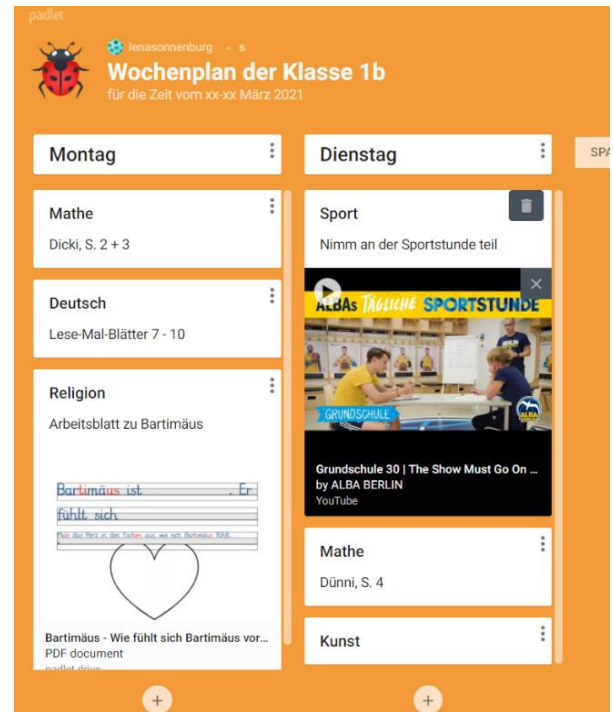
padlet

lenasonnenburg • s

Wochenplan der Klasse 1b

für die Zeit vom xx-xx März 2021

Montag

Mathe

Dicki, S. 2 + 3

Deutsch

Lese-Mal-Blätter 7 - 10

Religion

Arbeitsblatt zu Bartimäus

Bartimäus ist . Er fühlt sich

Mal das Herz in den Farben aus, wie sich Bartimäus fühlt.

Bartimäus - Wie fühlt sich Bartimäus vor...

PDF document

padlet drive

Dienstag

Sport

Nimm an der Sportstunde teil

ALBAs TÄGLICHE SPORTSTUNDE

GRUNDSCHULE

ALBA

Grundschule 30 | The Show Must Go On ...

by ALBA BERLIN

YouTube

Mathe

Dünni, S. 4

Kunst

SPA